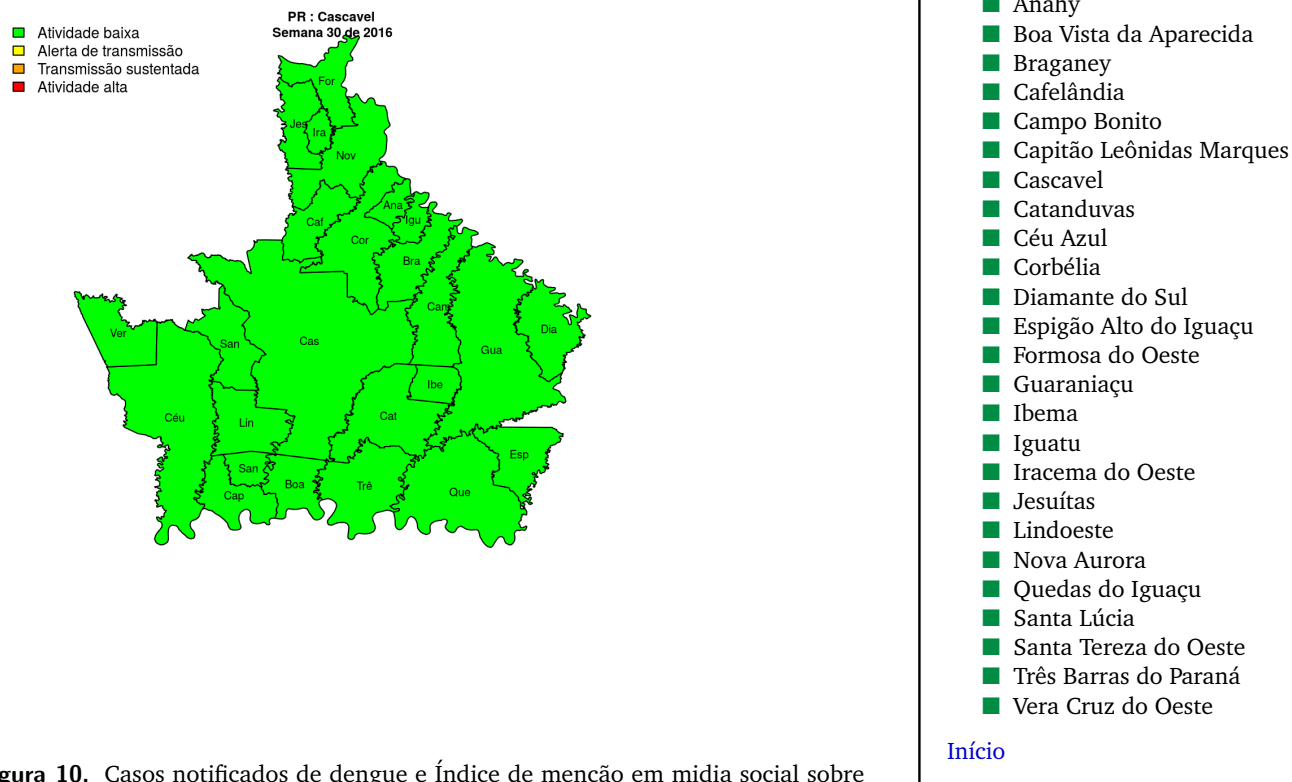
Atividade baixa
Alerta de transmissão
Transmissão sustentada
Atividade alta

PR : Cascavel
Semana 30 de 2016

For
Jes
Ira
Nov
Ana
Igu
Caf
Cor
Bra
Cam
Dia
Ver
San
Cas
Gua
Ibe
Céu
Lin
Cat
Esp
San
Cap
Boa
Trê
Que

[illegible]gura 10. Casos notificados de dengue e Índice de menção em mídia social sobre

Anahy
Boa Vista da Aparecida
Braganey
Cafelândia
Campo Bonito
Capitão Leônidas Marques
Cascavel
Catanduvas
Céu Azul
Corbélia
Diamante do Sul
Espigão Alto do Iguaçu
Formosa do Oeste
Guaraniaçu
Ibema
Iguatu
Iracema do Oeste
Jesuítas
Lindoeste
Nova Aurora
Quedas do Iguaçu
Santa Lúcia
Santa Tereza do Oeste
Três Barras do Paraná
Vera Cruz do Oeste

Início